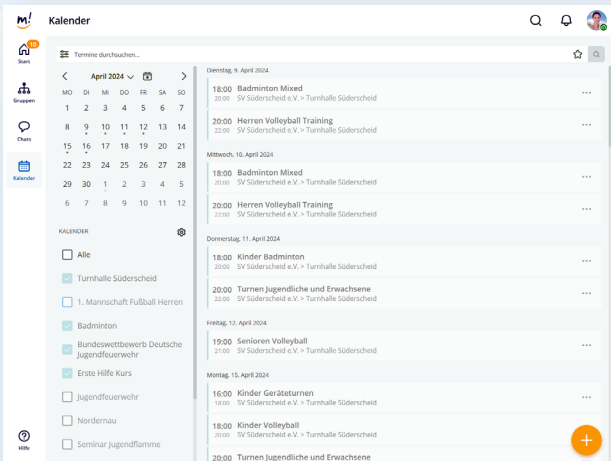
m!
Kalender

10
Start
Gruppen
Chats
Kalender
Hilfe

Termine durchsuchen...

April 2024

| MO | DI | MI | DO | FR | SA | SO |
|---|---|---|---|---|---|---|
| 1 | 2 | 3 | 4 | 5 | 6 | 7 |
| 8 | 9 | 10 | 11 | 12 | 13 | 14 |
| 15 | 16 | 17 | 18 | 19 | 20 | 21 |
| 22 | 23 | 24 | 25 | 26 | 27 | 28 |
| 29 | 30 | 1 | 2 | 3 | 4 | 5 |
| 6 | 7 | 8 | 9 | 10 | 11 | 12 |

KALENDER

Alle
Turnhalle Süderscheid
1. Mannschaft Fußball Herren
Badminton
Bundeswettbewerb Deutsche Jugendfeuerwehr
Erste Hilfe Kurs
Jugendfeuerwehr
Nordernau
Seminar Jugendflamme

Dienstag, 9. April 2024
18:00 Badminton Mixed
SV Süderscheid e.V. > Turnhalle Süderscheid
20:00 Herren Volleyball Training
22:00 SV Süderscheid e.V. > Turnhalle Süderscheid

Mittwoch, 10. April 2024
18:00 Badminton Mixed
20:00 SV Süderscheid e.V. > Turnhalle Süderscheid
20:00 Herren Volleyball Training
22:00 SV Süderscheid e.V. > Turnhalle Süderscheid

Donnerstag, 11. April 2024
18:00 Kinder Badminton
19:00 SV Süderscheid e.V. > Turnhalle Süderscheid
20:00 Turnen Jugendliche und Erwachsene
22:00 SV Süderscheid e.V. > Turnhalle Süderscheid

Freitag, 12. April 2024
19:00 Senioren Volleyball
21:00 SV Süderscheid e.V. > Turnhalle Süderscheid

Montag, 15. April 2024
16:00 Kinder Geräteturnen
18:00 SV Süderscheid e.V. > Turnhalle Süderscheid
18:00 Kinder Volleyball
19:00 SV Süderscheid e.V. > Turnhalle Süderscheid
20:00 Turnen Jugendliche und Erwachsene